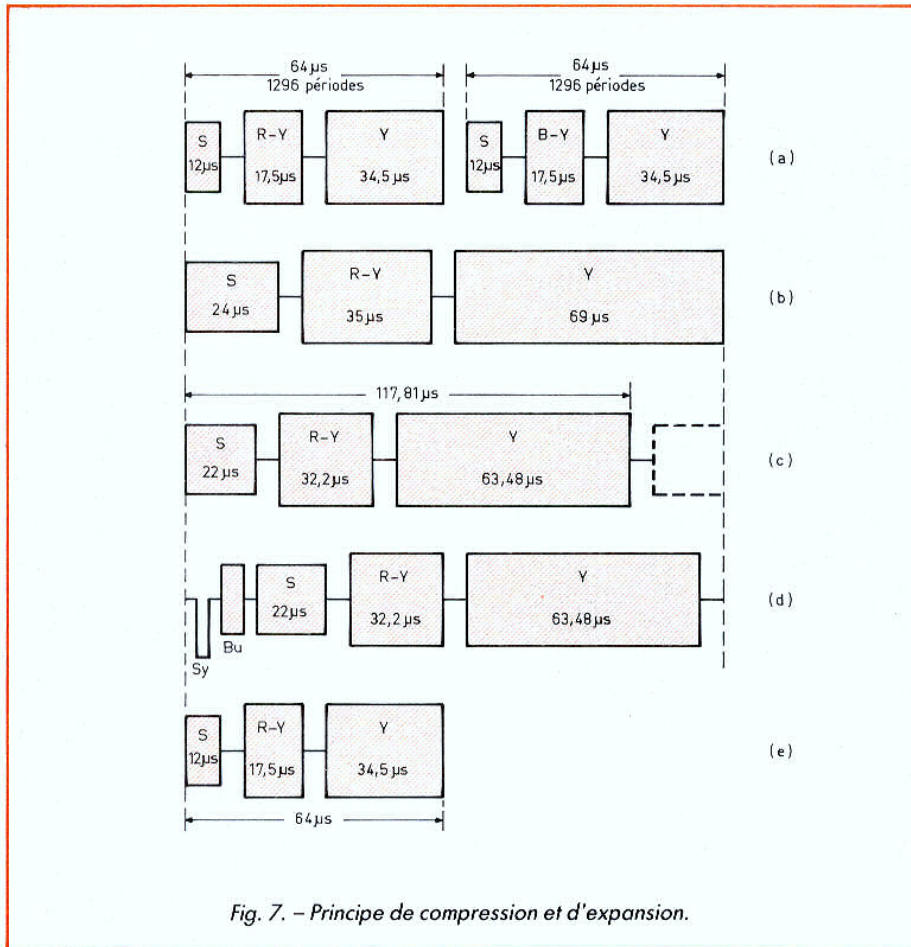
64 µs
1296 périodes

64 µs
1296 périodes

S
12µs

R–Y
17,5µs

Y
34,5 µs

S
12µs

B–Y
17,5µs

Y
34,5µs

(a)

S
24µs

R–Y
35µs

Y
69 µs

(b)

117,81µs

S
22µs

R–Y
32,2µs

Y
63,48µs

(c)

Sy

Bu

S
22µs

R–Y
32,2µs

Y
63,48µs

(d)

S
12µs

R–Y
17,5µs

Y
34,5 µs

(e)

64µs

Fig. 7. – Principe de compression et d'expansion.